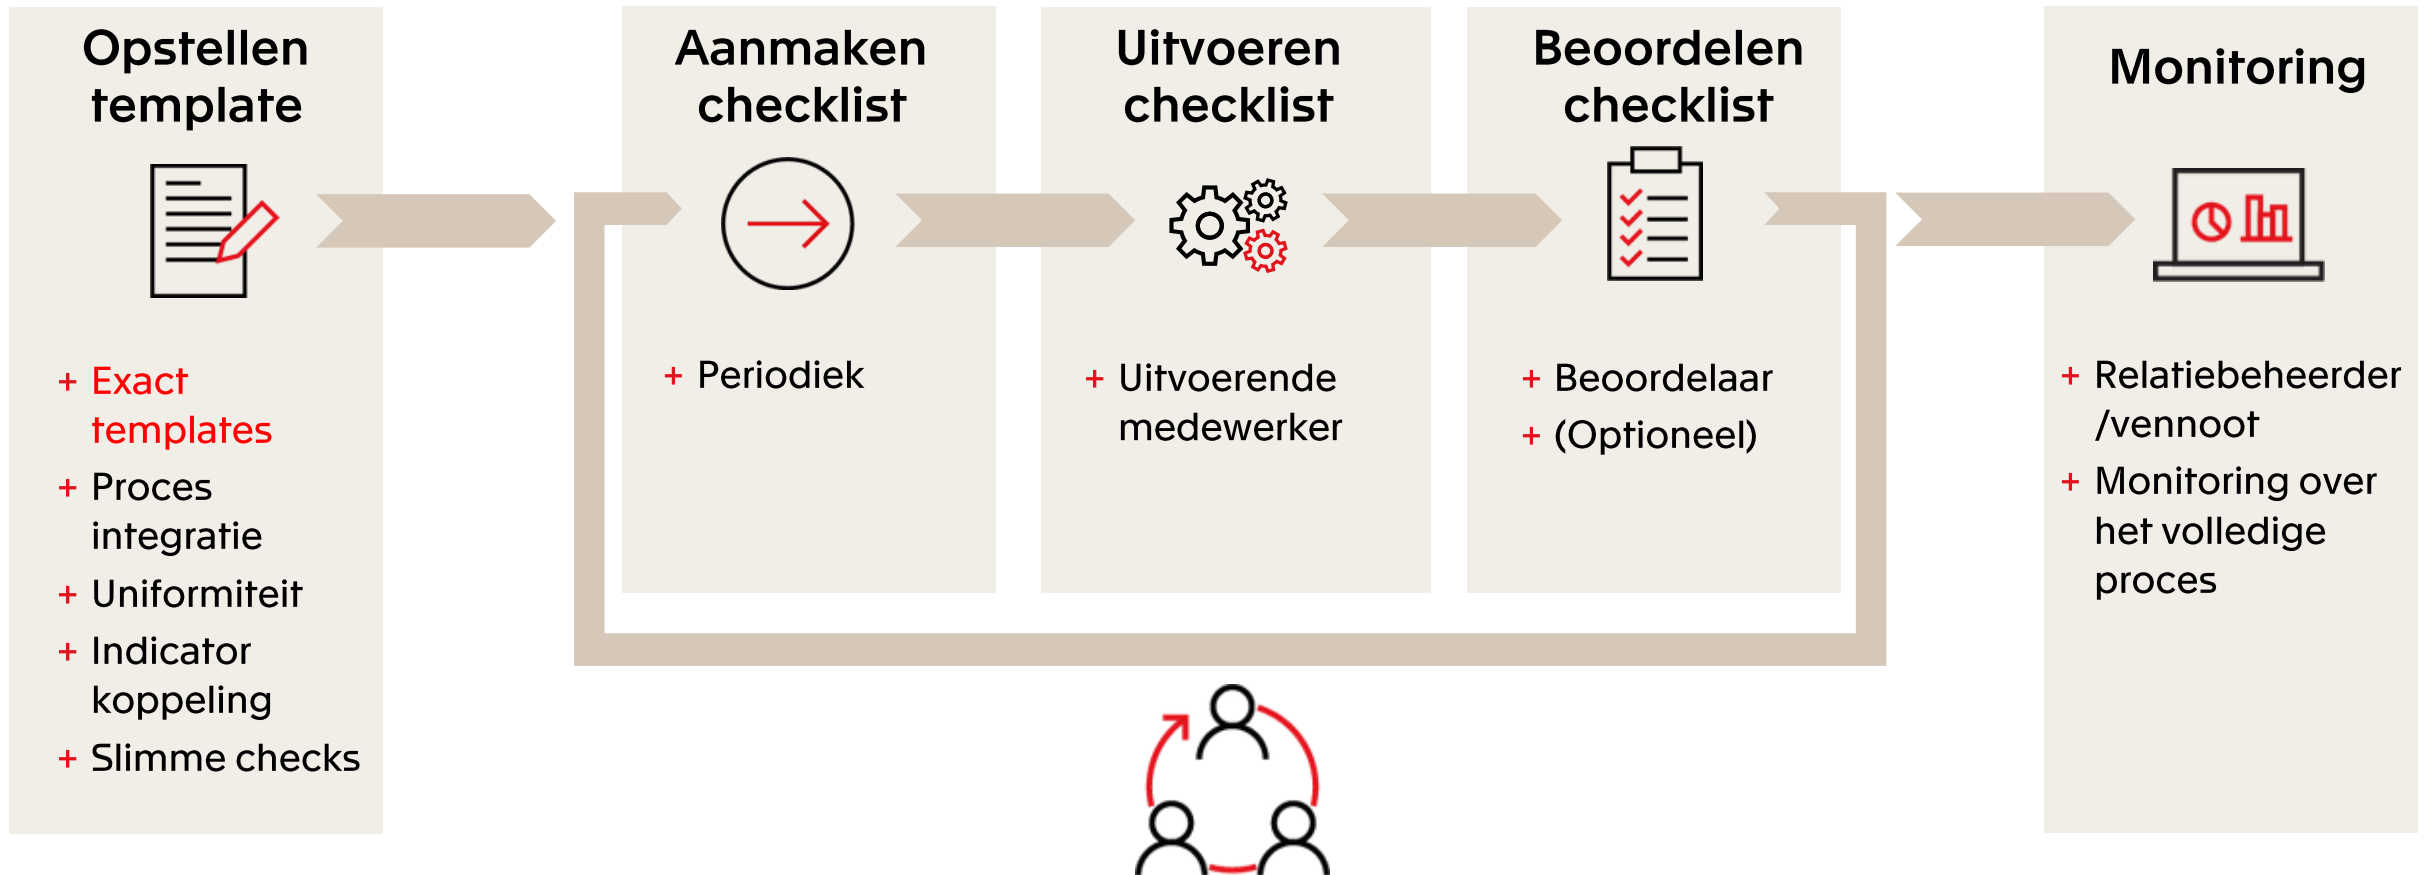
Opstellen template

+ Exact templates
+ Proces integratie
+ Uniformiteit
+ Indicator koppeling
+ Slimme checks

Aanmaken checklist

+ Periodiek

Uitvoeren checklist

+ Uitvoerende medewerker

Beoordelen checklist

+ Beoordelaar
+ (Optioneel)

Monitoring

+ Relatiebeheerder /vennoot
+ Monitoring over het volledige proces